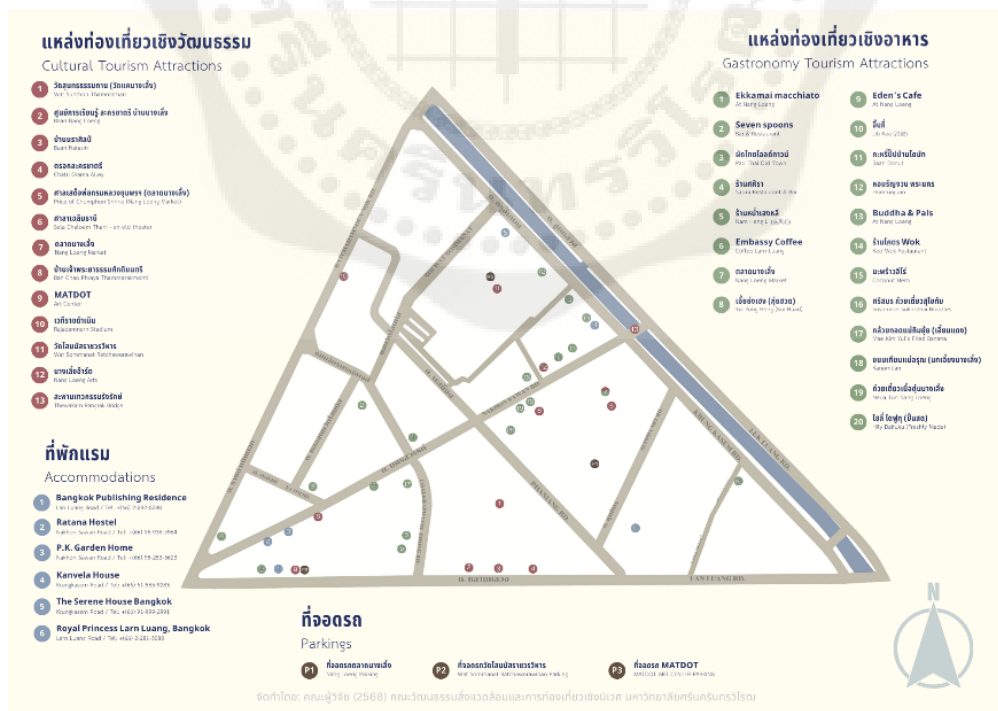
แหล่งท่องเที่ยวเชิงวัฒนธรรม
Cultural Tourism Attractions

1 วัดสุนทรธรรมทาน (วัดแคนางเลิ้ง)
Wat Sunthorn Thammathan
2 ศูนย์การเรียนรู้ ละครชาตรี บ้านนางเลิ้ง
Nang Loeng
3 บ้านนราศิลป์
Baan Narasin
4 ตรอกละครชาตรี
Chatri Drama Alley
5 ศาลเสด็จพ่อกรมหลวงชุมพรฯ (ตลาดนางเลิ้ง)
Prince of Chumphon Shrine (Nang Loeng Market)
6 ศาลาเฉลิมธานี
Sala Chaloem Thani
7 ตลาดนางเลิ้ง
Nang Loeng Market
8 บ้านเจ้าพระยาธรรมศักดิ์มนตรี
Ban Chao Phraya Thammasakmontri
9 MATDOT
Art Center
10 เวทีราชดำเนิน
Rajadamnern Stadium
11 วัดโสมนัสราชวรวิหาร
Wat Sommanat Ratchaworawihan
12 นางเลิ้งอาร์ต
Nang Loeng Arts
13 สะพานเทวกรรมรังรักษ์
Thewakam Rangrak Bridge

ที่พักแรม
Accommodations

1 Bangkok Publishing Residence
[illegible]
2 Ratana Hostel
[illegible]
3 P.K. Garden Home
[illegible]
4 Kanvela House
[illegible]
5 The Serene House Bangkok
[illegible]
6 Royal Princess Larn Luang, Bangkok
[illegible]

แหล่งท่องเที่ยวเชิงอาหาร
Gastronomy Tourism Attractions

1 Ekkamai macchiato
At Nang Loeng
2 Seven spoons
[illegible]
3 ผัดไทยไฟทะลุ
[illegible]
4 ร้านศิริรา
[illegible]
5 ร้านหน้าเจงหลี
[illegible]
6 Embassy Coffee
Coffee Larn Luang
7 ตลาดนางเลิ้ง
Nang Loeng Market
8 เจ๊ยังเฮง (กุ๋ยจั๊บ)
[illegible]
9 Eden's Cafe
At Nang Loeng
10 อื้นกี่
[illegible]
11 ขนมปังบ้านไอศกรีม
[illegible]
12 ทองเจริญรวม พระนคร
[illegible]
13 Buddha & Pals
At Nang Loeng
14 ร้านโกตร Wok
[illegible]
15 มะพร้าวฮีโร่
Coconut Hero
16 ศรีสมร ก๋วยเตี๋ยวสุโขทัย
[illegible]
17 กล้วยทอดแม่ลิ้มสุ้ย (เจ๊แมลงปอ)
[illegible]
18 ขนมเทียนแม่อรุณ (นกเอี้ยงนางเลิ้ง)
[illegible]
19 ก๋วยเตี๋ยวเนื้อตุ๋นนางเลิ้ง
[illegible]
20 ไอติมไข่ตุ๊ก (ปั้นสด)
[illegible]

ที่จอดรถ
Parkings

P1 ที่จอดรถตลาดนางเลิ้ง
Nang Loeng Parking
P2 ที่จอดรถวัดโสมนัสราชวรวิหาร
Wat Sommanat Ratchaworawihan Parking
P3 ที่จอดรถ MATDOT
MATDOT Art Center Parking

N

LUK LUANG RD.
PHANFA RD.
KRUNG KASEM RD.
LAN LUANG RD.
NAKHON SAWAN RD.
PHITSANULOK RD.

จัดทำโดย: คณะผู้วิจัย (2568) คณะวัฒนธรรมสิ่งแวดล้อมและการท่องเที่ยวเชิงนิเวศ มหาวิทยาลัยศรีนครินทรวิโรฒ